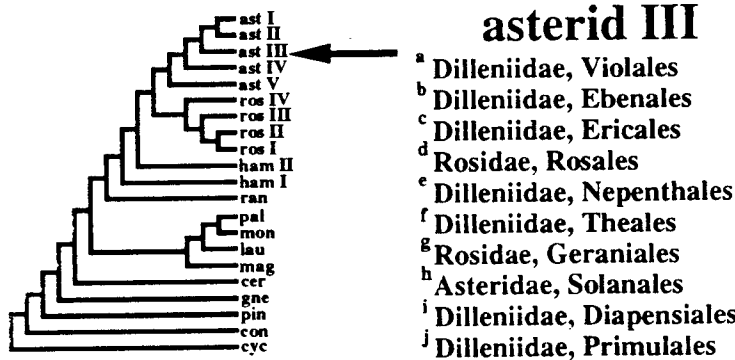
ast I
ast II
ast III
ast IV
ast V
ros IV
ros III
ros II
ros I
ham II
ham I
ran
pal
mon
lau
mag
cer
gne
pin
con
cyc

asterid III

$^a$ Dilleniidae, Violales
$^b$ Dilleniidae, Ebenales
$^c$ Dilleniidae, Ericales
$^d$ Rosidae, Rosales
$^e$ Dilleniidae, Nepenthales
$^f$ Dilleniidae, Theales
$^g$ Rosidae, Geraniales
$^h$ Asteridae, Solanales
$^i$ Dilleniidae, Diapensiales
$^j$ Dilleniidae, Primulales